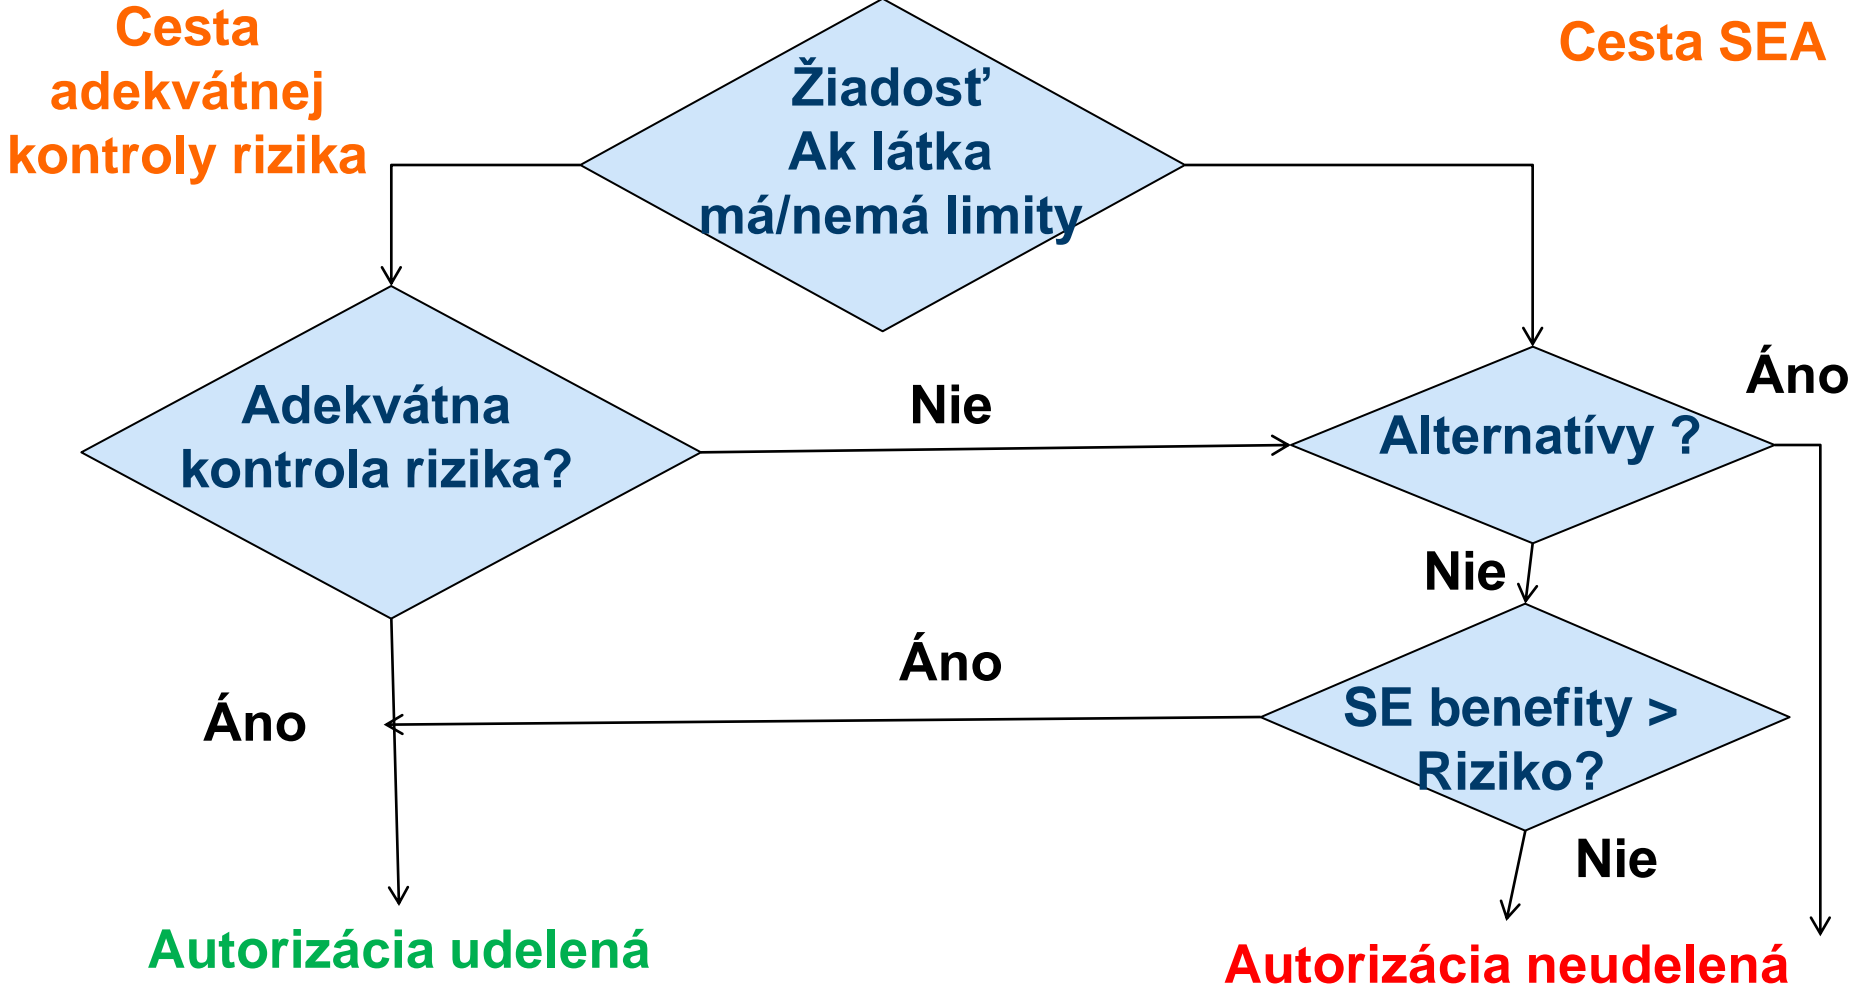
Cesta adekvátnej kontroly rizika

Žiadosť
Ak látka
má/nemá limity

Cesta SEA

Adekvátna kontrola rizika?

Nie

Alternatívy ?

Áno

Nie

Áno

Áno

SE benefity > Riziko?

Nie

Autorizácia udelená

Autorizácia neudelená